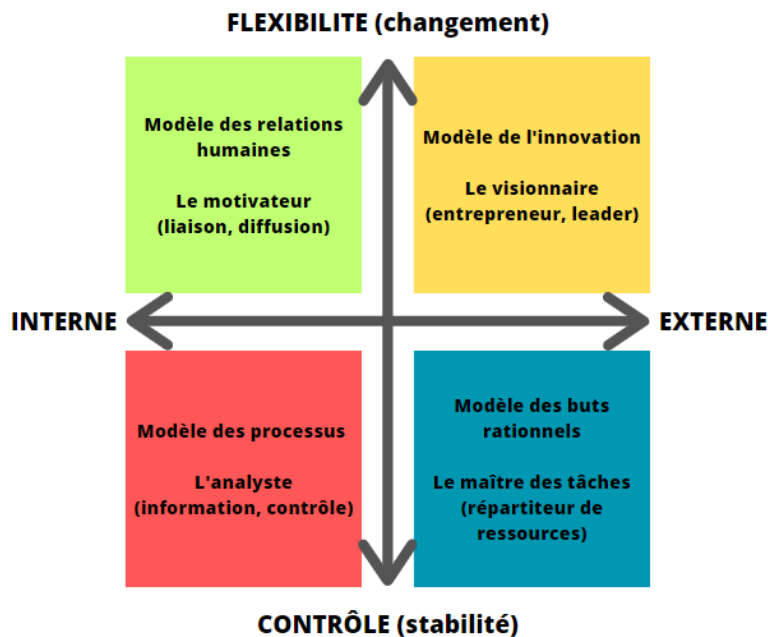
FLEXIBILITE (changement)

Modèle des relations humaines

Le motivateur (liaison, diffusion)

Modèle de l'innovation

Le visionnaire (entrepreneur, leader)

INTERNE

EXTERNE

Modèle des processus

L'analyste (information, contrôle)

Modèle des buts rationnels

Le maître des tâches (répartiteur de ressources)

CONTRÔLE (stabilité)